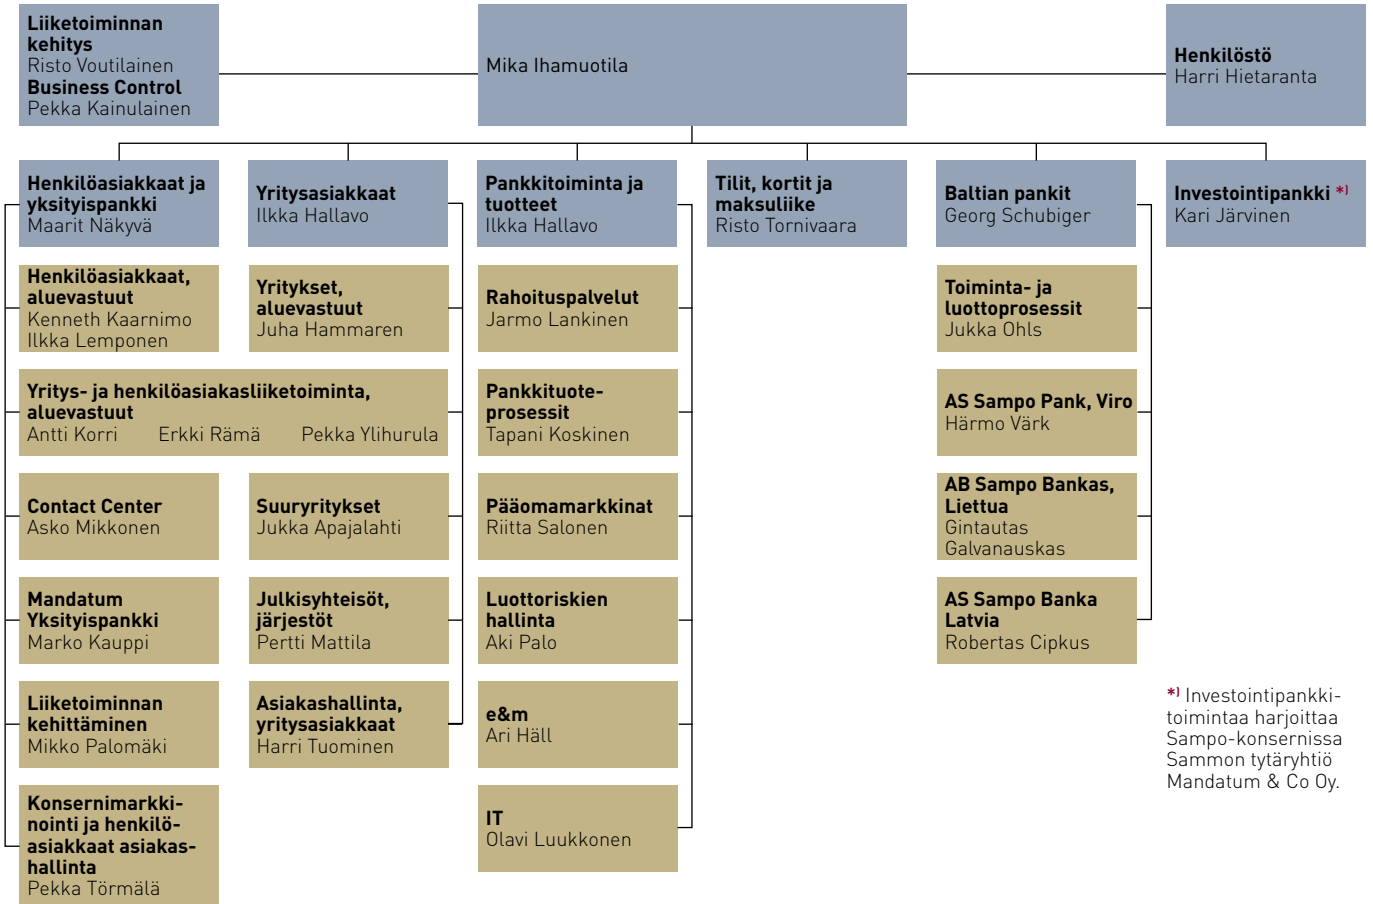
**Liiketoiminnan kehitys**
Risto Voutilainen
**Business Control**
Pekka Kainulainen

Mika Ihamuotila

**Henkilöstö**
Harri Hietaranta

**Henkilöasiakkaat ja yksityispankki**
Maarit Näkyvä

**Henkilöasiakkaat, aluevastuut**
Kenneth Kaarnimo
Ilkka Lemponen

**Yritys- ja henkilöasiakasliiketoiminta, aluevastuut**
Antti Korri Erkki Rämä Pekka Ylihurula

**Contact Center**
Asko Mikkonen

**Mandatum Yksityispankki**
Marko Kauppi

**Liiketoiminnan kehittäminen**
Mikko Palomäki

**Konsernimarkkinointi ja henkilöasiakkaat asiakashallinta**
Pekka Törmälä

**Yritysasiakkaat**
Ilkka Hallavo

**Yritykset, aluevastuut**
Juha Hammaren

**Suuryritykset**
Jukka Apajalahti

**Julkisyhteisöt, järjestöt**
Pertti Mattila

**Asiakashallinta, yritysasiakkaat**
Harri Tuominen

**Pankkitoiminta ja tuotteet**
Ilkka Hallavo

**Rahoituspalvelut**
Jarmo Lankinen

**Pankkituoteprosessit**
Tapani Koskinen

**Pääomamarkkinat**
Riitta Salonen

**Luottoriskien hallinta**
Aki Palo

**e&m**
Ari Häll

**IT**
Olavi Luukkonen

**Tilit, kortit ja maksuliike**
Risto Tornivaara

**Baltian pankit**
Georg Schubiger

**Toiminta- ja luottoprosessit**
Jukka Ohls

**AS Sampo Pank, Viro**
Härmo Värk

**AB Sampo Bankas, Liettua**
Gintautas Galvanauskas

**AS Sampo Banka Latvia**
Robertas Cipkus

**Investointipankki** *)
Kari Järvinen

*) Investointipankkitoimintaa harjoittaa Sampo-konsernissa Sammon tytäryhtiö Mandatum & Co Oy.